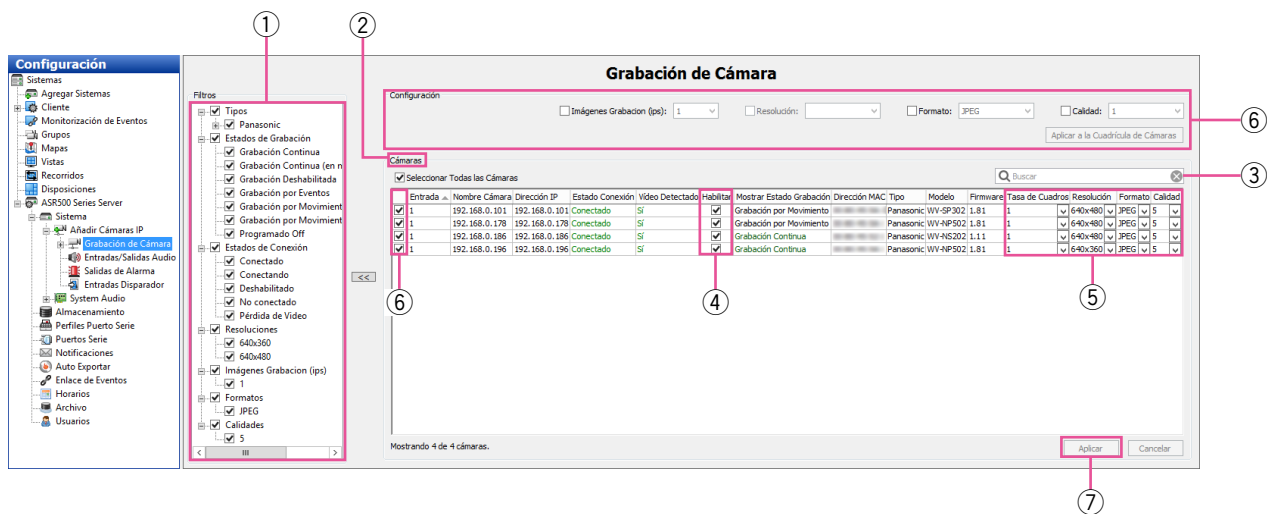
Configuración
Sistemas
Agregar Sistemas
Cliente
Monitorización de Eventos
Grupos
Mapas
Vistas
Recorridos
Disposiciones
ASR500 Series Server
Sistema
Añadir Cámaras IP
Grabación de Cámara
Entradas/Salidas Audio
Salidas de Alarma
Entradas Disparador
System Audio
Almacenamiento
Perfiles Puerto Serie
Puertos Serie
Notificaciones
Auto Exportar
Enlace de Eventos
Horarios
Archivo
Usuarios

①
②

Filtros
Tipos
Panasonic
Estados de Grabación
Grabación Continua
Grabación Continua (en n
Grabación Deshabilitada
Grabación por Eventos
Grabación por Movimient
Grabación por Movimient
Programado Off
Estados de Conexión
Conectado
Conectando
Deshabilitado
No conectado
Pérdida de Vídeo
Resoluciones
640x360
640x480
Imágenes Grabacion (ips)
1
Formatos
JPEG
Calidades
5

<<

Grabación de Cámara

Configuración
Imágenes Grabacion (ips): 1
Resolución:
Formato: JPEG
Calidad: 1
Aplicar a la Cuadrícula de Cámaras
⑥

Cámaras
Seleccionar Todas las Cámaras
Buscar
③

| | Entrada | Nombre Cámara | Dirección IP | Estado Conexión | Vídeo Detectado | Habilitar | Mostrar Estado Grabación | Dirección MAC | Tipo | Modelo | Firmware | Tasa de Cuadros | Resolución | Formato | Calidad |
|---|---|---|---|---|---|---|---|---|---|---|---|---|---|---|---|
| ☑ | 1 | 192.168.0.101 | 192.168.0.101 | Conectado | Sí | ☑ | Grabación por Movimiento | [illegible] | Panasonic | WV-SP302 | 1.81 | 1 | 640x480 | JPEG | 5 |
| ☑ | 1 | 192.168.0.178 | 192.168.0.178 | Conectado | Sí | ☑ | Grabación por Movimiento | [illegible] | Panasonic | WV-NP502 | 1.81 | 1 | 640x480 | JPEG | 5 |
| ☑ | 1 | 192.168.0.186 | 192.168.0.186 | Conectado | Sí | ☑ | Grabación Continua | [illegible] | Panasonic | WV-NS202 | 1.11 | 1 | 640x480 | JPEG | 5 |
| ☑ | 1 | 192.168.0.196 | 192.168.0.196 | Conectado | Sí | ☑ | Grabación Continua | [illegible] | Panasonic | WV-NP502 | 1.81 | 1 | 640x360 | JPEG | 5 |

⑥
④
⑤

Mostrando 4 de 4 cámaras.
Aplicar
Cancelar
⑦